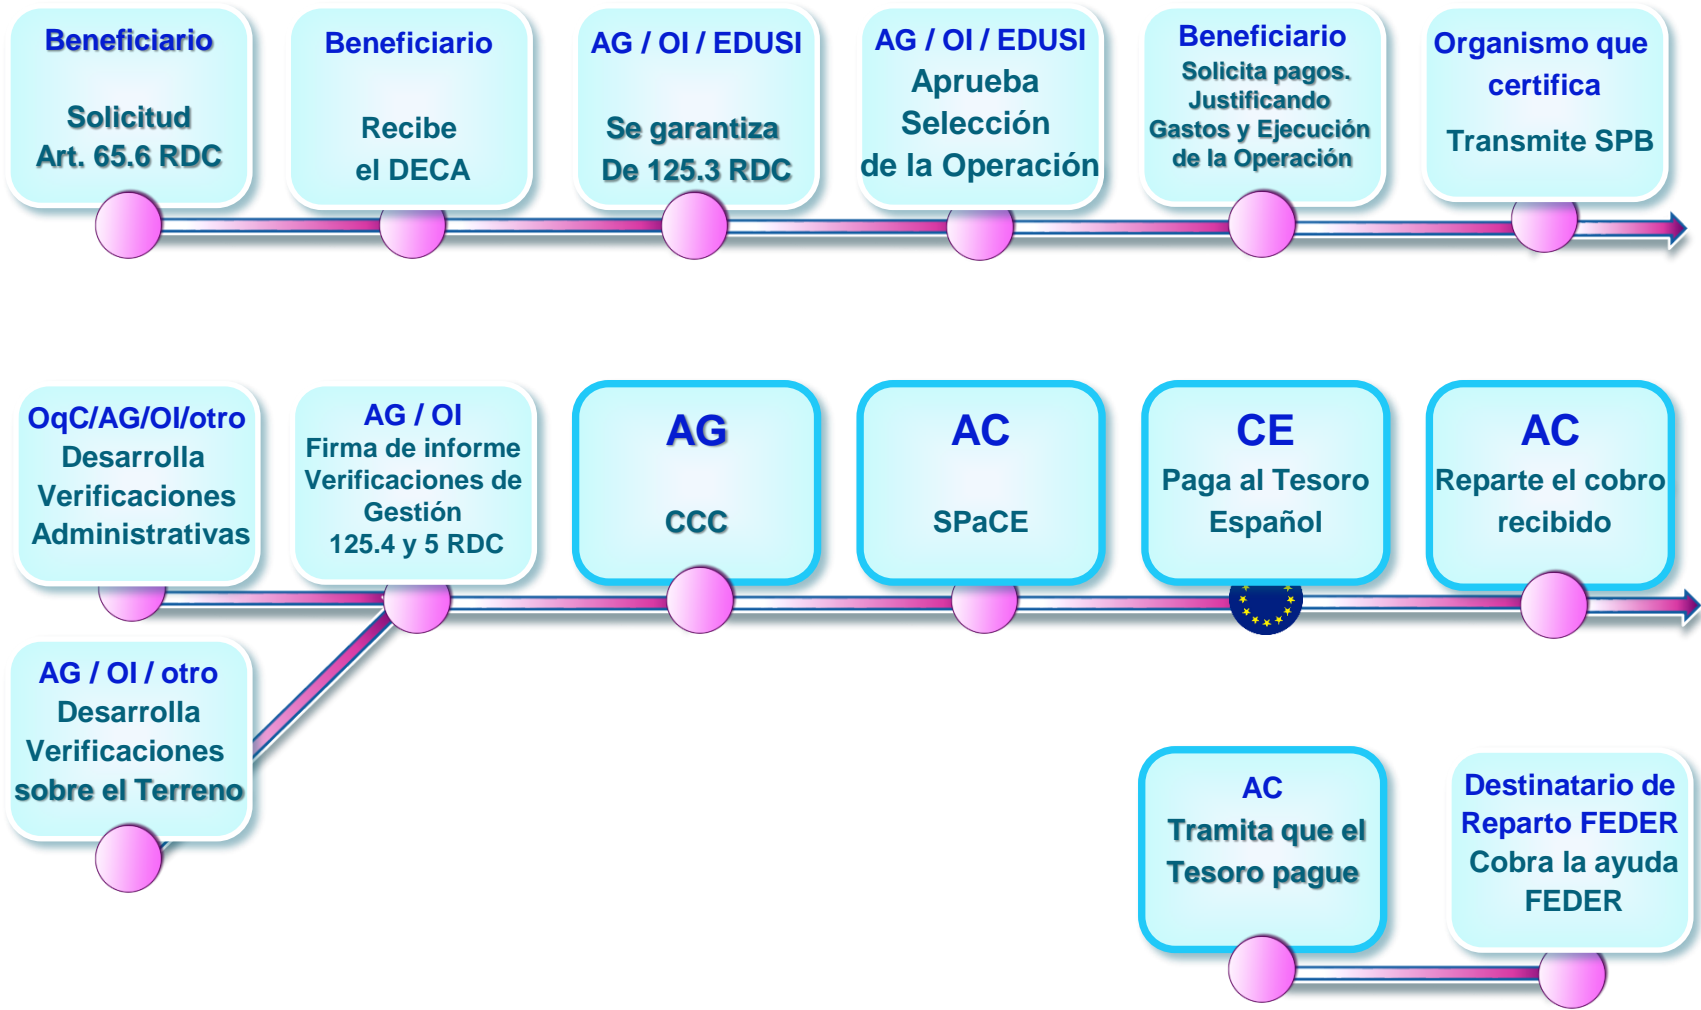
Beneficiario

Solicitud
Art. 65.6 RDC

Beneficiario

Recibe
el DECA

AG / OI / EDUSI

Se garantiza
De 125.3 RDC

AG / OI / EDUSI
Aprueba
Selección
de la Operación

Beneficiario
Solicita pagos.
Justificando
Gastos y Ejecución
de la Operación

Organismo que
certifica

Transmite SPB

OqC/AG/OI/otro
Desarrolla
Verificaciones
Administrativas

AG / OI
Firma de informe
Verificaciones de
Gestión
125.4 y 5 RDC

AG

CCC

AC

SPaCE

CE
Paga al Tesoro
Español

AC
Reparte el cobro
recibido

AG / OI / otro
Desarrolla
Verificaciones
sobre el Terreno

AC
Tramita que el
Tesoro pague

Destinatario de
Reparto FEDER
Cobra la ayuda
FEDER